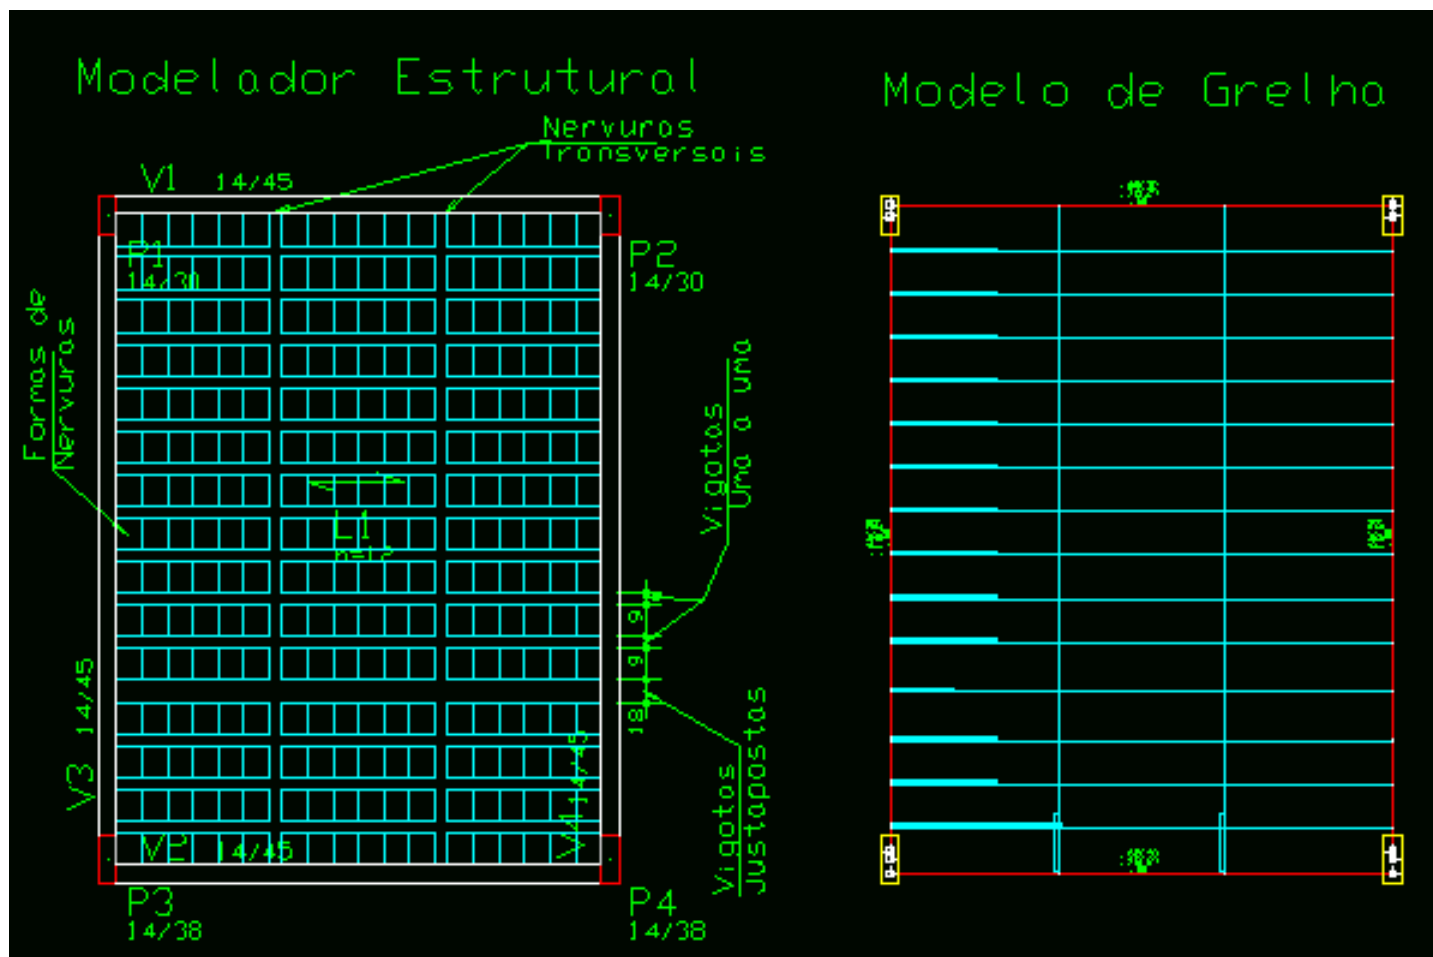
Modelador Estrutural

Modelo de Grelha

Nervuras Transversais

V1 14/45

P1 14/30

P2 14/30

Formas de Nervuras

Vigotas Uma a uma

L1 h=12

9

9

18

V3 14/45

V4 14/45

V2 14/45

Vigotas Justapostas

P3 14/38

P4 14/38